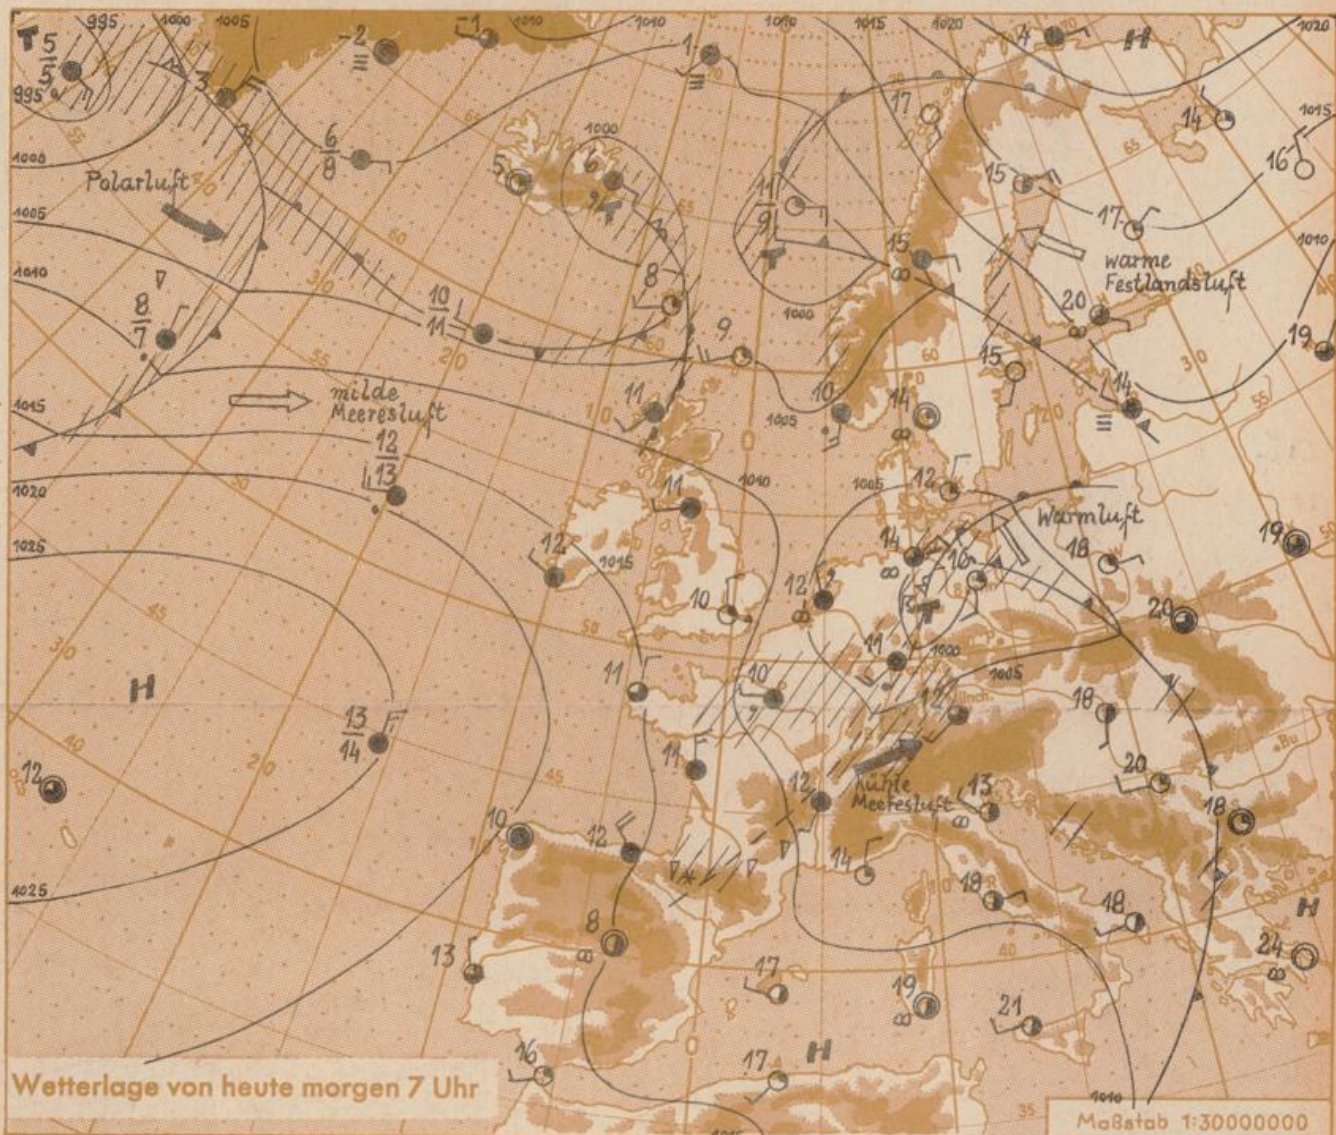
T
995
1000
1005
$\frac{5}{5}$
3
-2
-1
1010
1010
1015
1020
4
H
1020
1

17
14
1015
16
$\frac{6}{8}$
5
6
1000
15
17
Polarluft
1000
1005
$\frac{11}{9}$
15
warme Festlandsluft
1010
8
1000
20
1010
$\frac{8}{7}$
$\frac{10}{11}$
9
19
15
14
10
14
1015
milde Meeresluft
11
1005
12
$\frac{12}{13}$
1020
11
1010
1015
Warmluft
19
12
1015
14
16
18
1025
12
10
T
20
11
1000
1005
11
10
H
18
$\frac{13}{14}$
11
Kühle Meeresluft
12
13
20
12
18
10
12
14
18
18
1025
8
H
13
17
19
24
21
16
17
H
Wetterlage von heute morgen 7 Uhr
1010
Maßstab 1:30000000